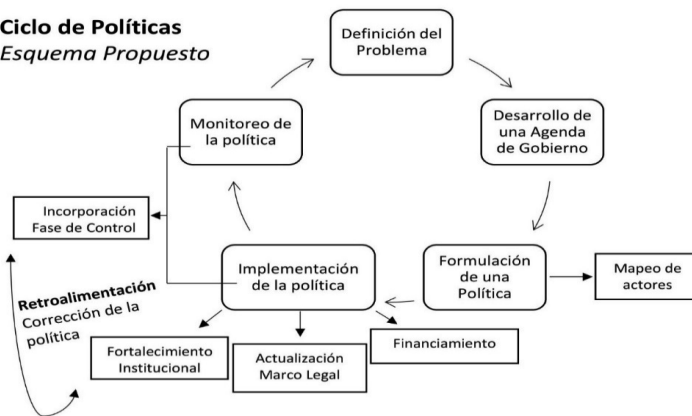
Ciclo de Políticas
Esquema Propuesto

Definición del Problema

Desarrollo de una Agenda de Gobierno

Formulación de una Política

Mapeo de actores

Implementación de la política

Monitoreo de la política

Incorporación Fase de Control

Retroalimentación
Corrección de la política

Fortalecimiento Institucional

Actualización Marco Legal

Financiamiento